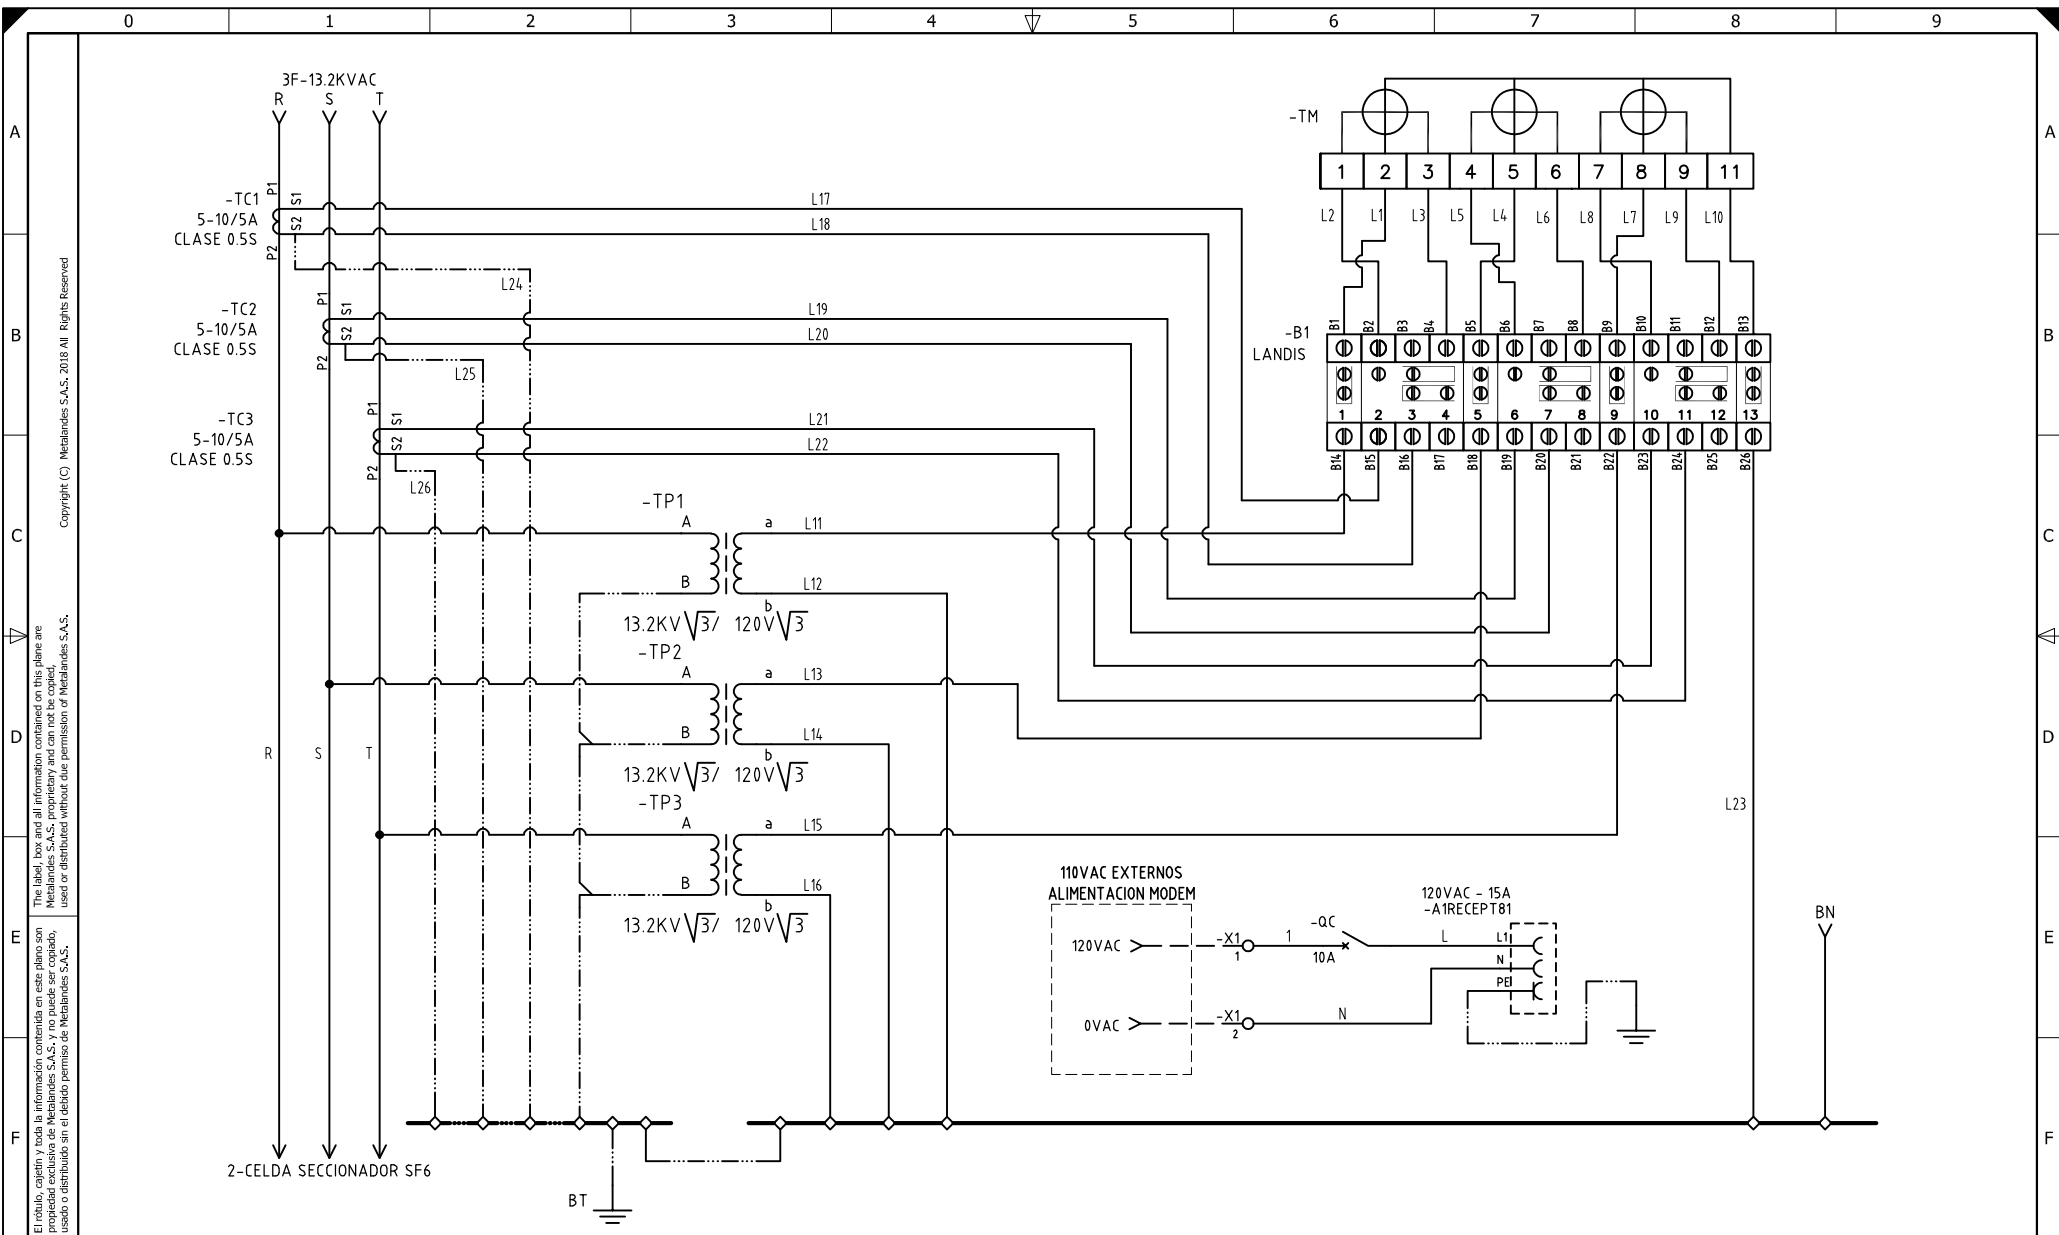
0 1 2 3 4 5 6 7 8 9

A B C D E F

Copyright (C) Metalandes S.A.S. 2018 All Rights Reserved

The label, box and all information contained on this plane are Metalandes S.A.S. proprietary and can not be copied, used or distributed without due permission of Metalandes S.A.S.

El rótulo, cajetín y toda la información contenida en este plano son propiedad exclusiva de Metalandes S.A.S. y no puede ser copiado, usado o distribuido sin el debido permiso de Metalandes S.A.S.

3F-13.2KVAC
R S T

-TC1
5-10/5A
CLASE 0.5S
P1 S1 S2 P2

-TC2
5-10/5A
CLASE 0.5S
P1 S1 S2 P2

-TC3
5-10/5A
CLASE 0.5S
P1 S1 S2 P2

L17 L18 L24 L19 L20 L25 L21 L22 L26

-TM
1 2 3 4 5 6 7 8 9 11
L2 L1 L3 L5 L4 L6 L8 L7 L9 L10

-B1
LANDIS
B1 B2 B3 B4 B5 B6 B7 B8 B9 B10 B11 B12 B13
1 2 3 4 5 6 7 8 9 10 11 12 13
B14 B15 B16 B17 B18 B19 B20 B21 B22 B23 B24 B25 B26

-TP1
A a L11
B L12
b
13.2KV$\sqrt{3}$/ 120V$\sqrt{3}$

-TP2
A a L13
B L14
b
13.2KV$\sqrt{3}$/ 120V$\sqrt{3}$

-TP3
A a L15
B L16
b
13.2KV$\sqrt{3}$/ 120V$\sqrt{3}$

R S T

L23

110VAC EXTERNOS
ALIMENTACION MODEM
120VAC
0VAC
-X1 1
-X1 2
1
-QC
10A
L
N
120VAC - 15A
-A1RECEPT81
L1
N
PE

BN

2-CELDA SECCIONADOR SF6

BT